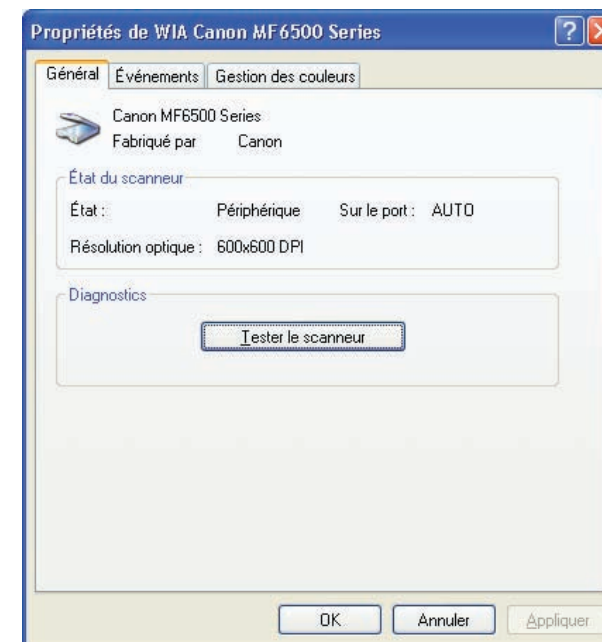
Propriétés de WIA Canon MF6500 Series

Général | Événements | Gestion des couleurs

Canon MF6500 Series
Fabriqué par Canon

État du scanneur
État : Périphérique Sur le port : AUTO
Résolution optique : 600x600 DPI

Diagnostics
Tester le scanneur

OK Annuler Appliquer